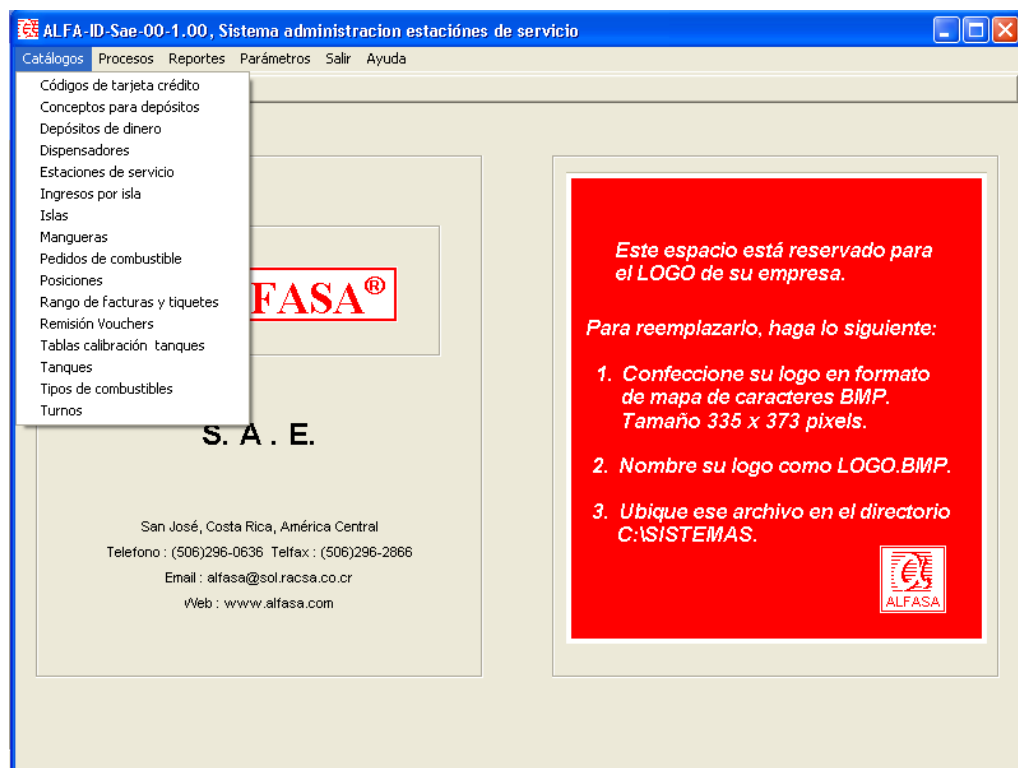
ALFA-ID-Sae-00-1.00, Sistema administracion estaciónes de servicio

Catálogos Procesos Reportes Parámetros Salir Ayuda

Códigos de tarjeta crédito
Conceptos para depósitos
Depósitos de dinero
Dispensadores
Estaciones de servicio
Ingresos por isla
Islas
Mangueras
Pedidos de combustible
Posiciones
Rango de facturas y tiquetes
Remisión Vouchers
Tablas calibración tanques
Tanques
Tipos de combustibles
Turnos

FASA®

S. A . E.

San José, Costa Rica, América Central
Telefono : (506)296-0636 Telfax : (506)296-2866
Email : alfasa@sol.racsa.co.cr
Web : www.alfasa.com

Este espacio está reservado para el LOGO de su empresa.

Para reemplazarlo, haga lo siguiente:

1. Confeccione su logo en formato de mapa de caracteres BMP. Tamaño 335 x 373 pixels.

2. Nombre su logo como LOGO.BMP.

3. Ubique ese archivo en el directorio C:\SISTEMAS.

ALFASA